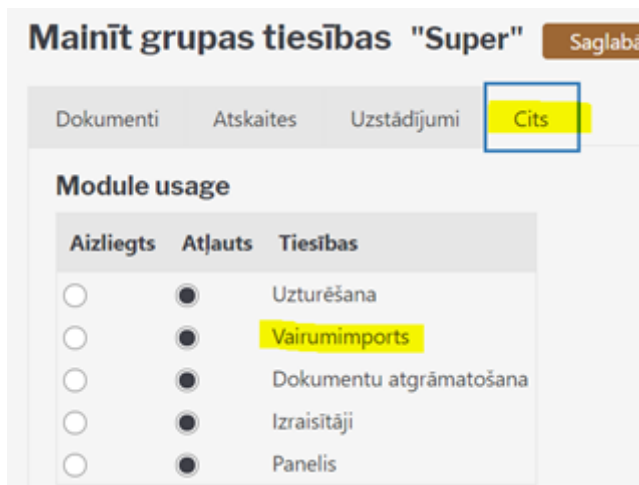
Mainīt grupas tiesības "Super" Saglabā

Dokumenti Atskaites Uzstādījumi Cits

Module usage

| Aizliegts | Atļauts | Tiesības |
|---|---|---|
| | | Uzturēšana |
| | | Vairumimports |
| | | Dokumentu atgrāmatošana |
| | | Izraisītāji |
| | | Panelis |